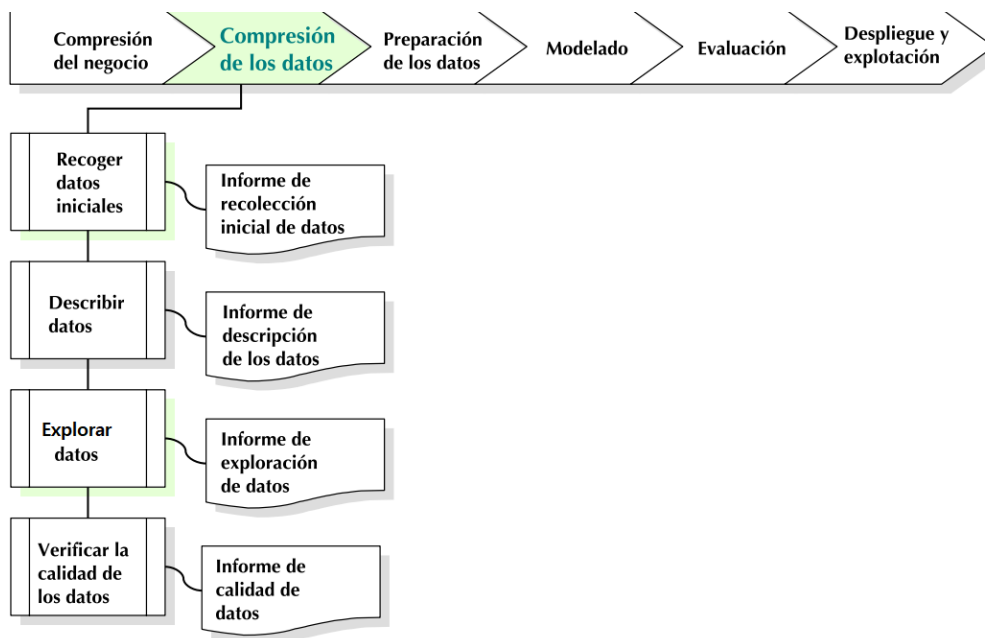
Compresión del negocio

Compresión de los datos

Preparación de los datos

Modelado

Evaluación

Despliegue y explotación

Recoger datos iniciales

Informe de recolección inicial de datos

Describir datos

Informe de descripción de los datos

Explorar datos

Informe de exploración de datos

Verificar la calidad de los datos

Informe de calidad de datos